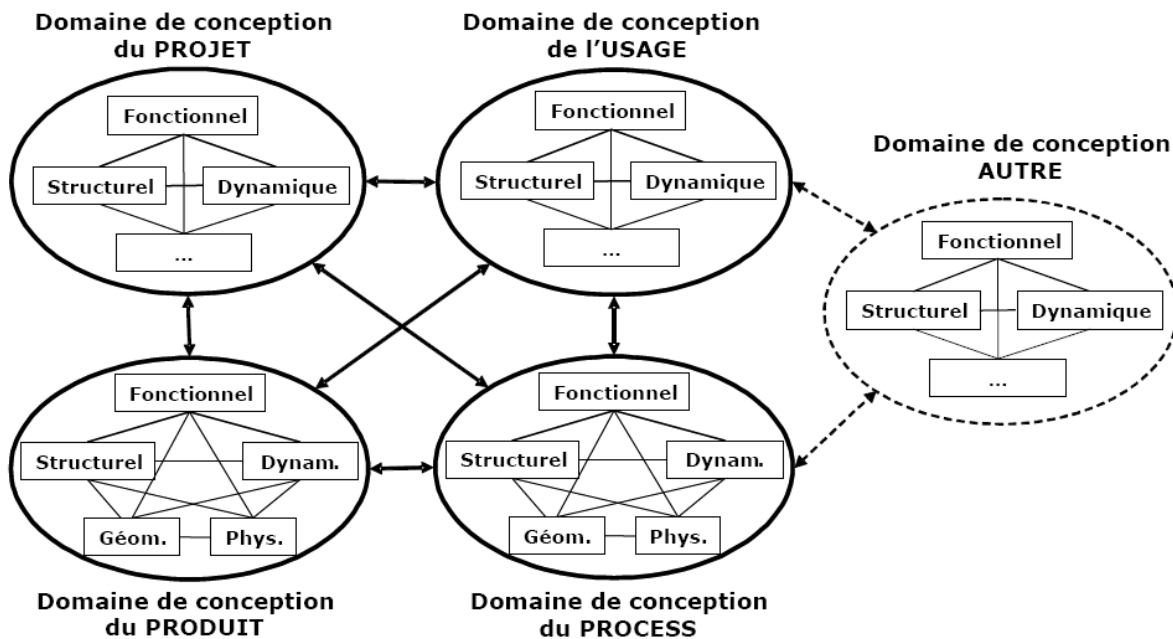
Domaine de conception du PROJET

Fonctionnel

Structurel

Dynamique

...

Domaine de conception de l'USAGE

Fonctionnel

Structurel

Dynamique

...

Domaine de conception AUTRE

Fonctionnel

Structurel

Dynamique

...

Fonctionnel

Structurel

Dynam.

Géom.

Phys.

Domaine de conception du PRODUIT

Fonctionnel

Structurel

Dynam.

Géom.

Phys.

Domaine de conception du PROCESS